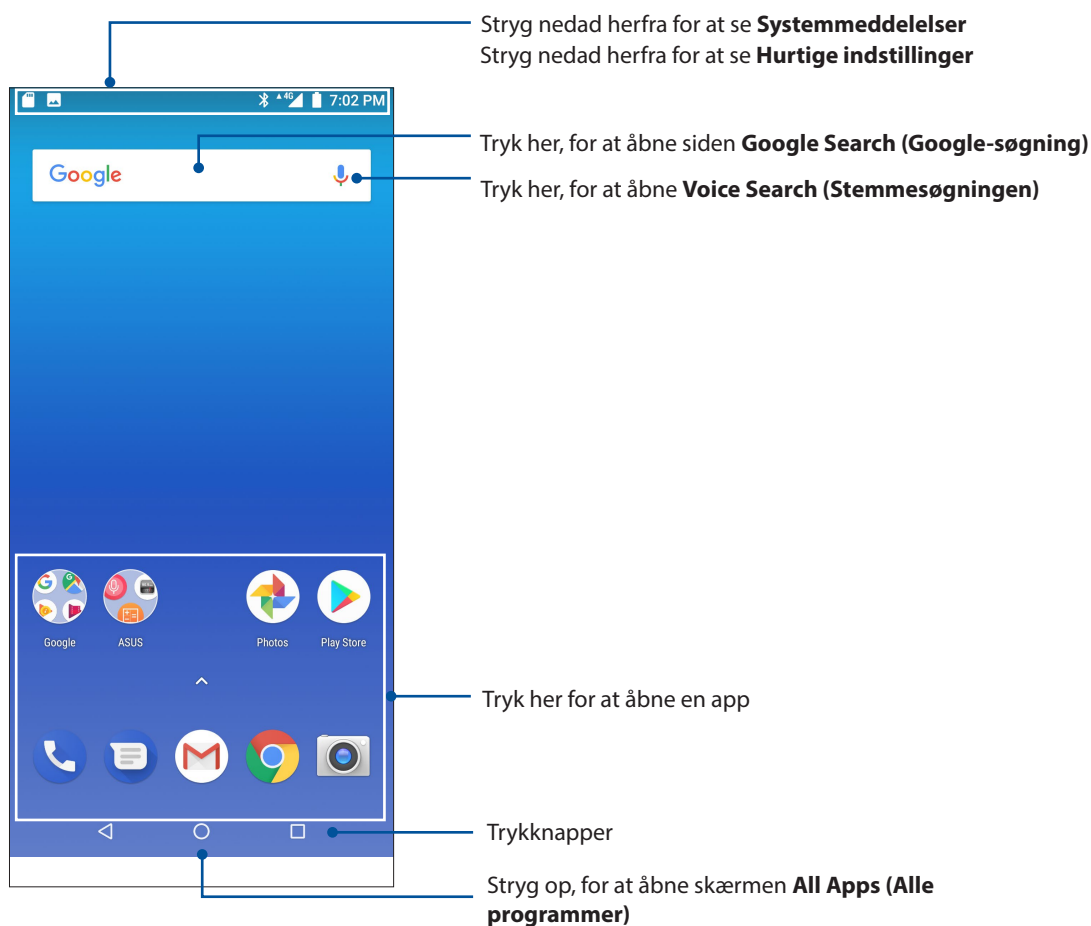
Stryg nedad herfra for at se **Systemmeddelelser**
Stryg nedad herfra for at se **Hurtige indstillinger**

4G 7:02 PM

Google

Tryk her, for at åbne siden **Google Search (Google-søgning)**

Tryk her, for at åbne **Voice Search (Stemmesøgningen)**

Google ASUS Photos Play Store

Tryk her for at åbne en app

Trykknapper

Stryg op, for at åbne skærmen **All Apps (Alle programmer)**